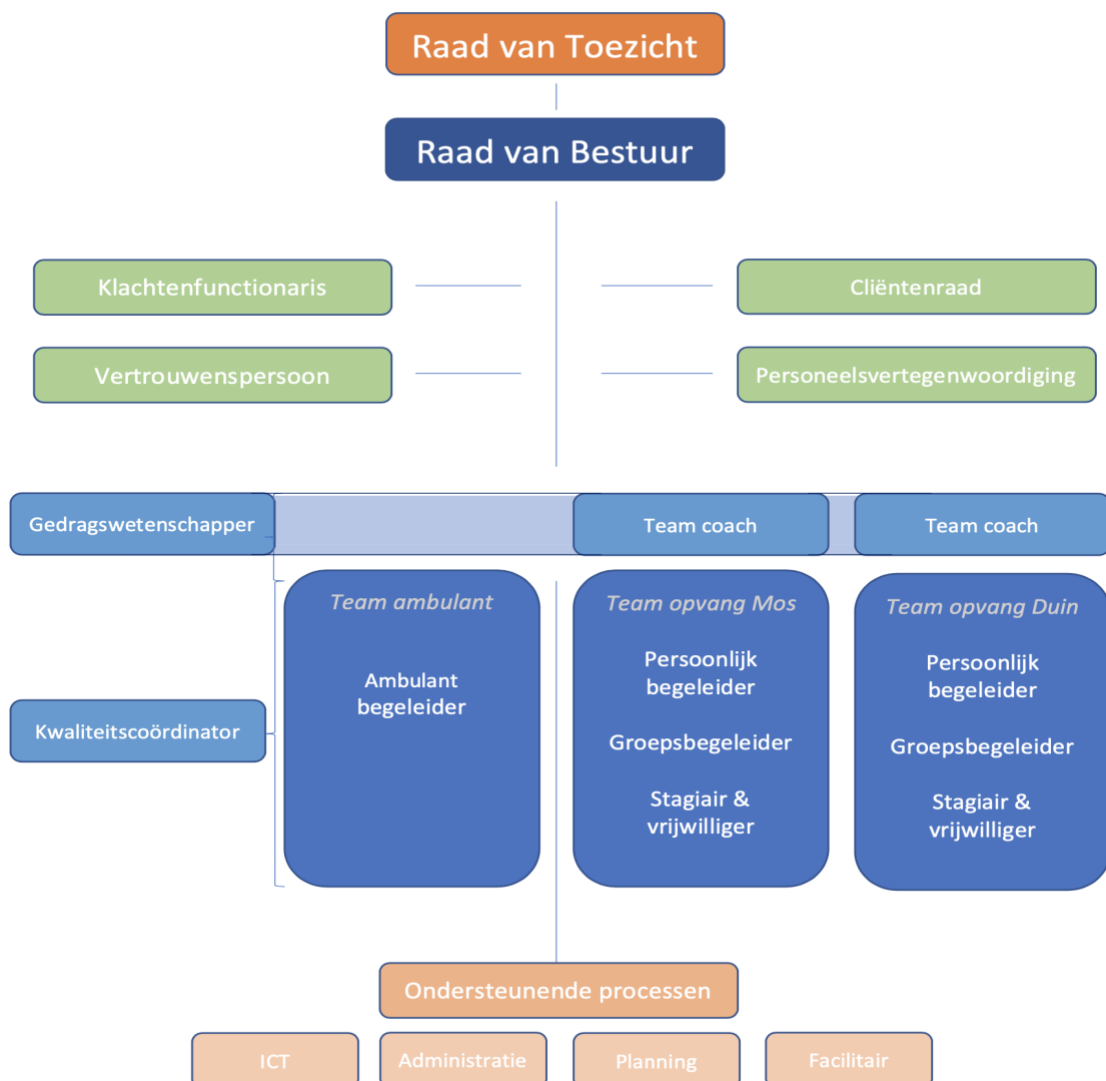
Raad van Toezicht

Raad van Bestuur

Klachtenfunctionaris

Cliëntenraad

Vertrouwenspersoon

Personeelsvertegenwoordiging

Gedragswetenschapper

Team coach

Team coach

Team ambulant

Ambulant begeleider

Team opvang Mos

Persoonlijk begeleider

Groepsbegeleider

Stagiair & vrijwilliger

Team opvang Duin

Persoonlijk begeleider

Groepsbegeleider

Stagiair & vrijwilliger

Kwaliteitscoördinator

Ondersteunende processen

ICT

Administratie

Planning

Facilitair